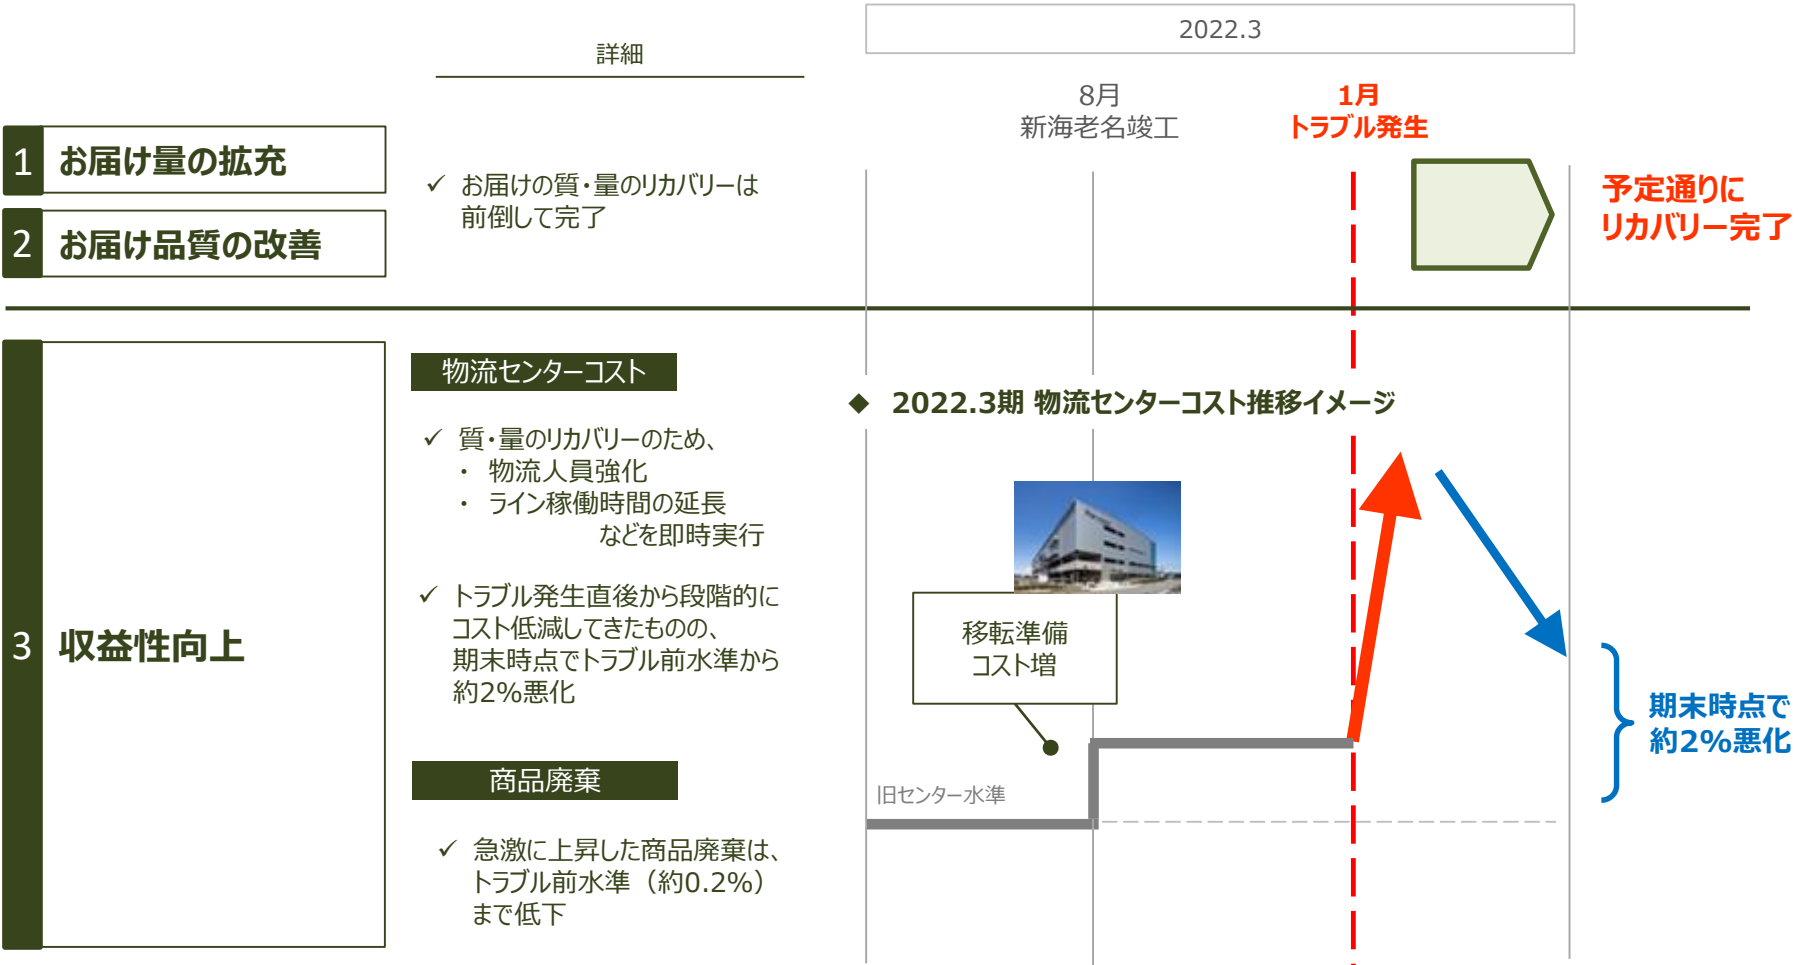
詳細

2022.3

8月
新海老名竣工

1月
トラブル発生

1 お届け量の拡充

2 お届け品質の改善

✓ お届けの質・量のリカバリーは前倒しして完了

予定通りに
リカバリー完了

3 収益性向上

物流センターコスト

✓ 質・量のリカバリーのため、
・ 物流人員強化
・ ライン稼働時間の延長
などを即時実行

✓ トラブル発生直後から段階的にコスト低減してきたものの、期末時点でトラブル前水準から約2%悪化

商品廃棄

✓ 急激に上昇した商品廃棄は、トラブル前水準（約0.2%）まで低下

◆ 2022.3期 物流センターコスト推移イメージ

移転準備
コスト増

旧センター水準

期末時点で
約2%悪化